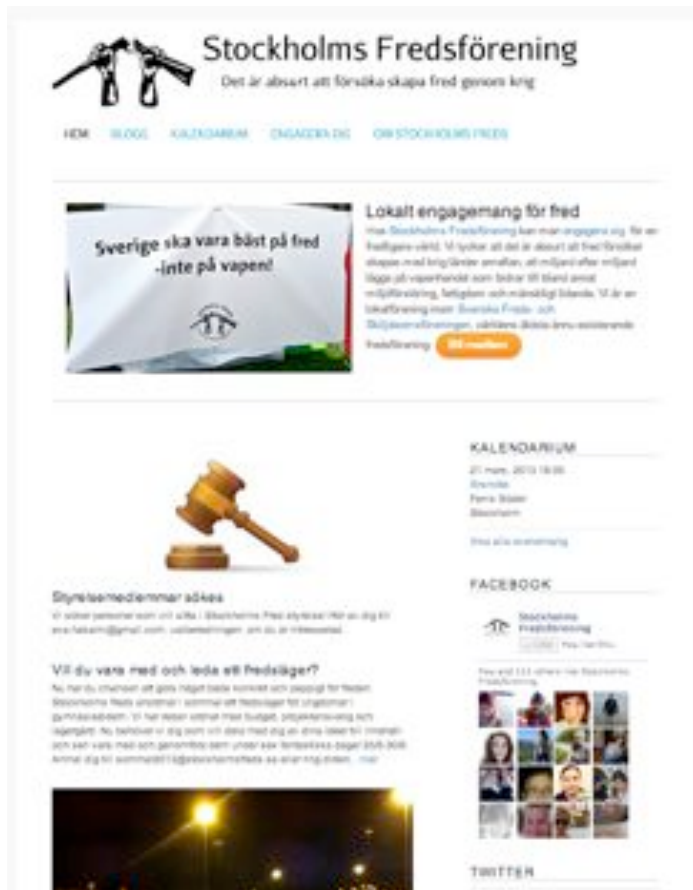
Stockholms Fredsförening

Det är absurt att försöka skapa fred genom krig

HEM BLOGG KALENDARIUM ENGAGERA DIG OM STOCKHOLMS FREDS

Sverige ska vara bäst på fred -inte på vapen!

Lokalt engagemang för fred

Hos Stockholms Fredsförening kan man engagera sig för en fredligare värld. Vi tycker att det är absurt att försöka skapa fred genom krig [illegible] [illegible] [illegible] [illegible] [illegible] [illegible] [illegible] Svenska Freds- och Skiljedomsföreningen, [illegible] Bli medlem

KALENDARIUM

21 mars, 2013 18:00
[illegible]
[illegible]
Stockholm

Visa alla evenemang

FACEBOOK

Stockholms Fredsförening

Styrelsemedlemmar sökes

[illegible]

Vill du vara med och leda ett fredsläger?

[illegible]

TWITTER